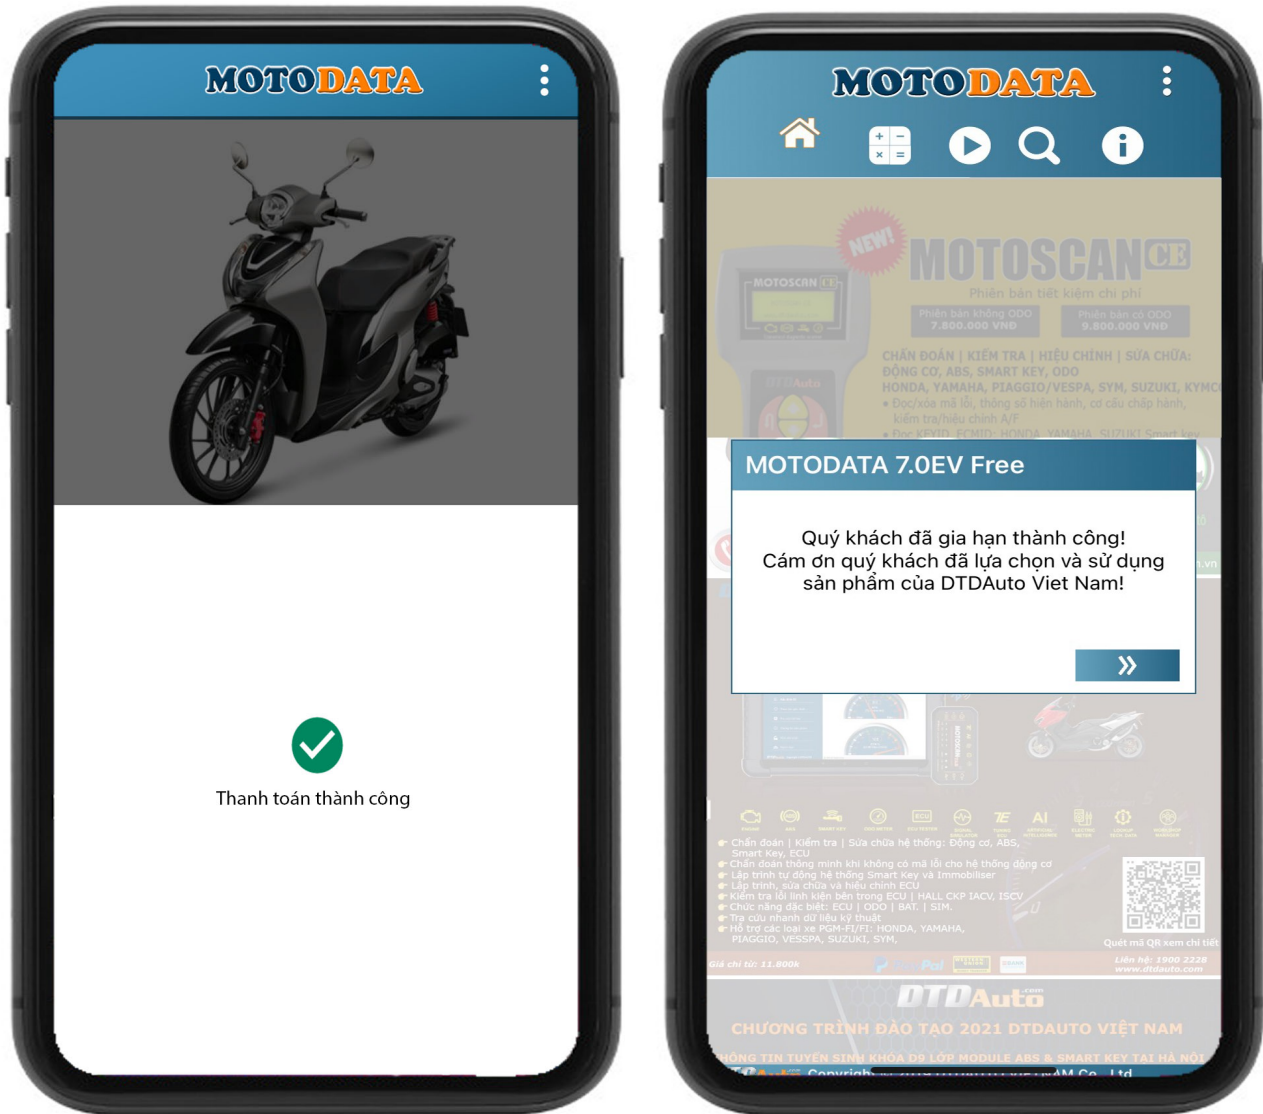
MOTODATA

Thanh toán thành công

MOTODATA

NEW! MOTOSCAN CE

Phiên bản tiết kiệm chi phí

Phiên bản không ODO 7.800.000 VNĐ

Phiên bản có ODO 9.800.000 VNĐ

CHẨN ĐOÁN | KIỂM TRA | HIỆU CHỈNH | SỬA CHỮA: ĐỘNG CƠ, ABS, SMART KEY, ODO

HONDA, YAMAHA, PIAGGIO/VESPA, SYM, SUZUKI, KYMC

• Đọc/xóa mã lỗi, thông số hiện hành, cơ cấu chấp hành, kiểm tra/hiệu chỉnh A/F

MOTODATA 7.0EV Free

Quý khách đã gia hạn thành công!
Cám ơn quý khách đã lựa chọn và sử dụng sản phẩm của DTDAuto Viet Nam!

»

Chẩn đoán | Kiểm tra | Sửa chữa hệ thống: Động cơ, ABS, Smart Key, ECU
Chẩn đoán thông minh khi không có mã lỗi cho hệ thống động cơ
Lập trình tự động hệ thống Smart Key và Immobiliser
Lập trình, sửa chữa và hiệu chỉnh ECU
Kiểm tra lỗi linh kiện bên trong ECU | HALL CKP IACV, ISCV
Chức năng đặc biệt: ECU | ODO | BAT. | SIM.
Tra cứu nhanh dữ liệu kỹ thuật
Hỗ trợ các loại xe PGM-FI/FI: HONDA, YAMAHA, PIAGGIO, VESSPA, SUZUKI, SYM,

Quét mã QR xem chi tiết

Giá chỉ từ: 11.800k

Liên hệ: 1900 2228
www.dtdauto.com

DTDAuto .com

CHƯƠNG TRÌNH ĐÀO TẠO 2021 DTDAUTO VIỆT NAM

HÔNG TIN TUYỂN SINH KHÓA D9 LỚP MODULE ABS & SMART KEY TẠI HÀ NỘI

Copyrigh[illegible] Co., Ltd